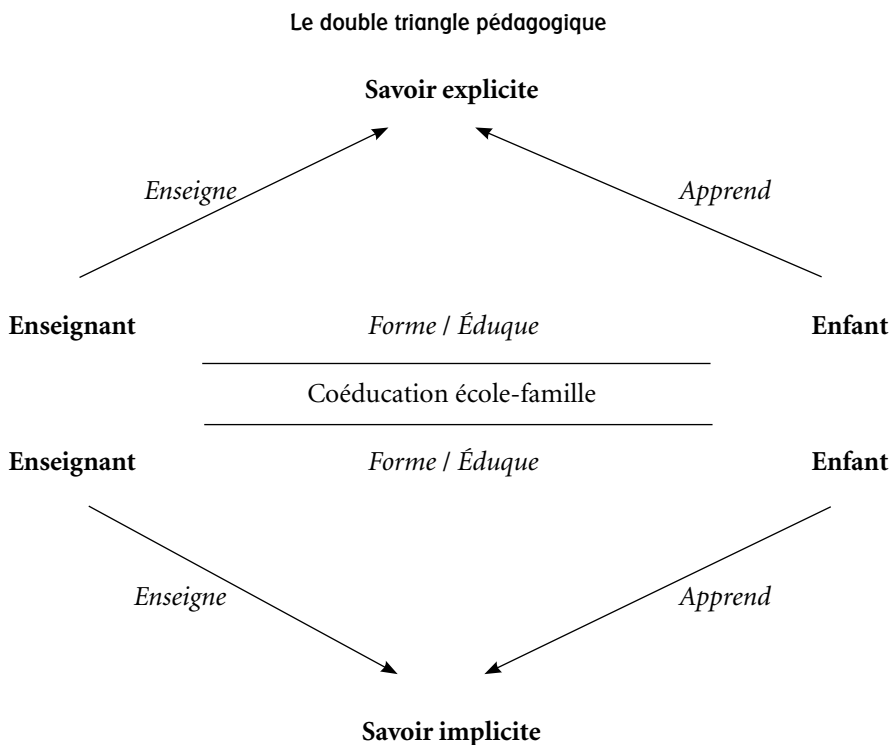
Le double triangle pédagogique

Savoir explicite

Enseigne

Apprend

Enseignant

Forme / Éduque

Enfant

Coéducation école-famille

Enseignant

Forme / Éduque

Enfant

Enseigne

Apprend

Savoir implicite